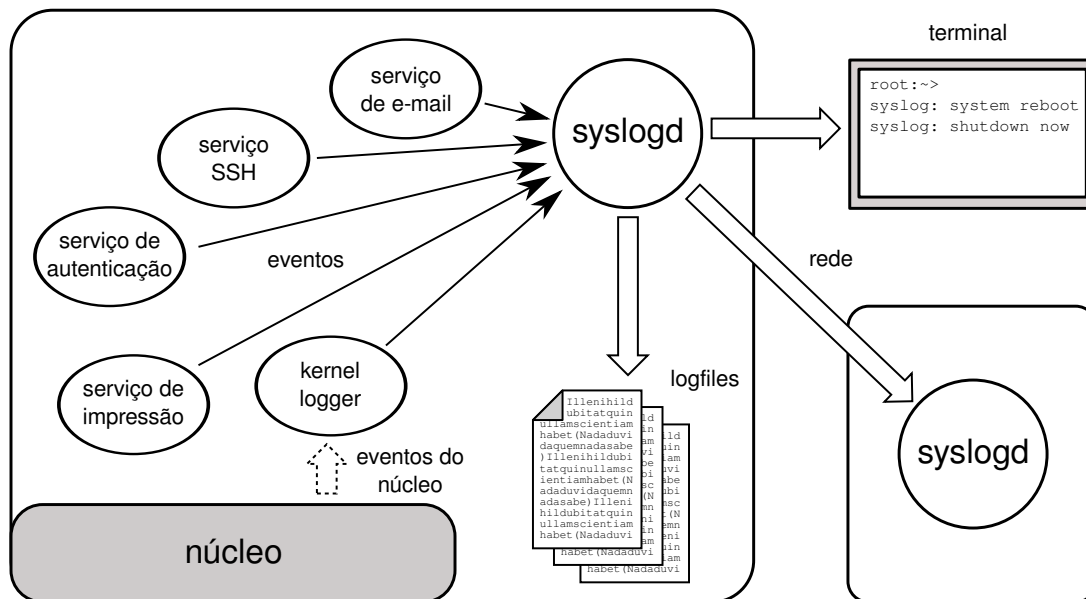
serviço de e-mail

serviço SSH

serviço de autenticação

eventos

serviço de impressão

kernel logger

eventos do núcleo

núcleo

syslogd

terminal

root:~>
syslog: system reboot
syslog: shutdown now

rede

logfiles

Illenihild ubitatquin ullamscientiam habet(Nadaduvi daquemnadasabe )Illenihildubi tatquinullamsc ientiamhabet(N adaduvidaquemn adasabe)Illeni hildubitatquin ullamscientiam habet(Nadaduvi

habet(Nadaduvi

habet(Nadaduvi

syslogd